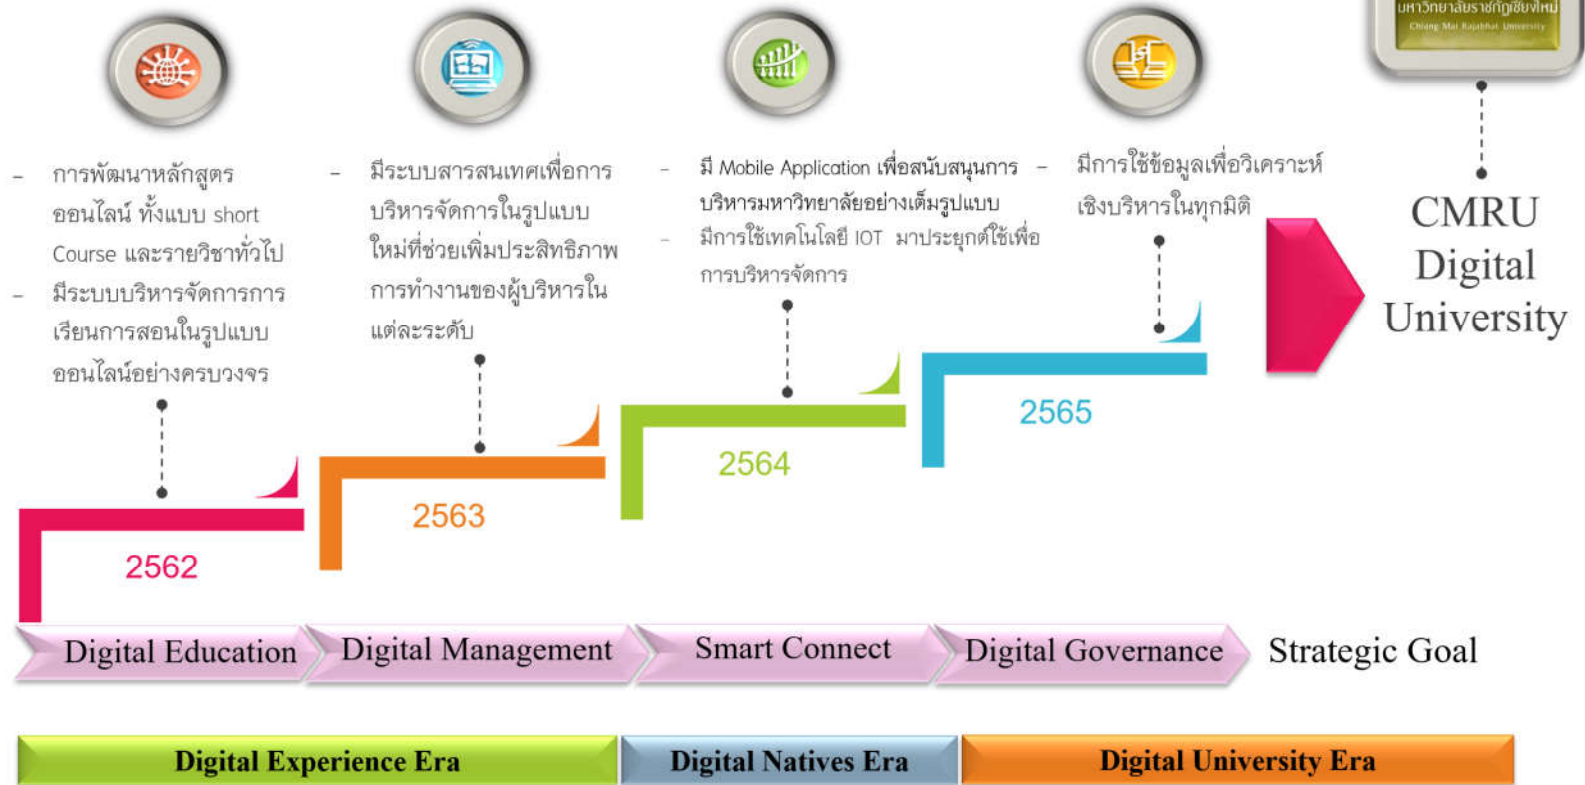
มหาวิทยาลัยราชภัฏเชียงใหม่
Chiang Mai Rajabhat University

- การพัฒนาหลักสูตรออนไลน์ ทั้งแบบ short Course และรายวิชาทั่วไป
- มีระบบบริหารจัดการการเรียนการสอนในรูปแบบออนไลน์อย่างครบวงจร

- มีระบบสารสนเทศเพื่อการบริหารจัดการในรูปแบบใหม่ที่ช่วยเพิ่มประสิทธิภาพการทำงานของผู้บริหารในแต่ละระดับ

- มี Mobile Application เพื่อสนับสนุนการบริหารมหาวิทยาลัยอย่างเต็มรูปแบบ
- มีการใช้เทคโนโลยี IOT มาประยุกต์ใช้เพื่อการบริหารจัดการ

- มีการใช้ข้อมูลเพื่อวิเคราะห์เชิงบริหารในทุกมิติ

CMRU Digital University

2562
2563
2564
2565

Digital Education
Digital Management
Smart Connect
Digital Governance
Strategic Goal

Digital Experience Era
Digital Natives Era
Digital University Era